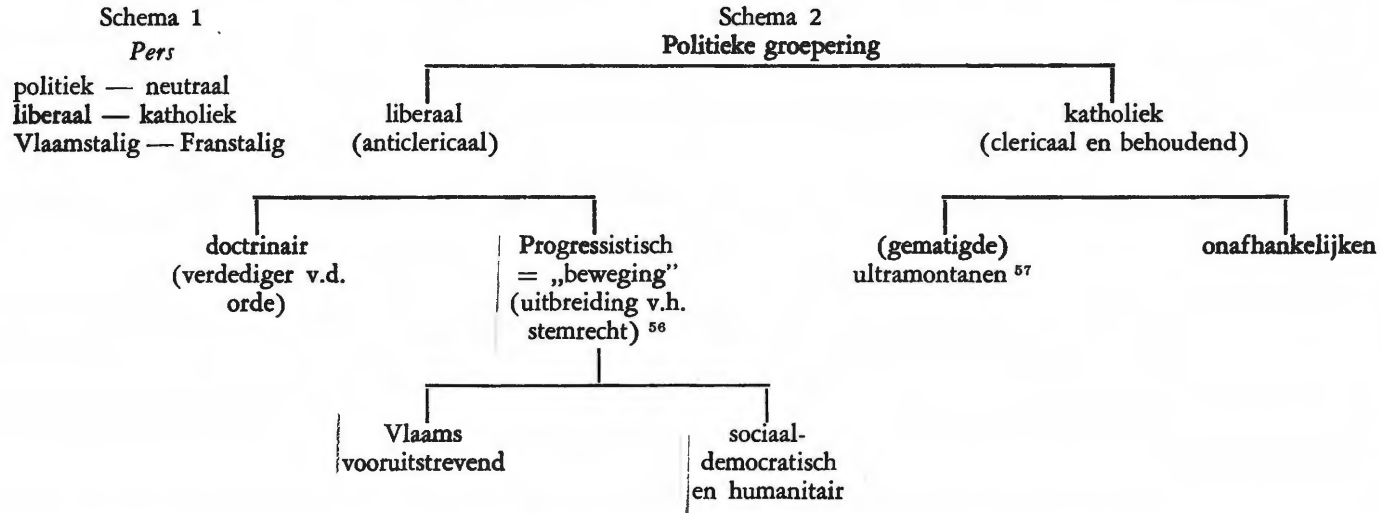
Schema 1
*Pers*
politiek — neutraal
liberaal — katholiek
Vlaamstalig — Franstalig

Schema 2
Politieke groepering

liberaal
(anticlericaal)

katholiek
(clericaal en behoudend)

doctrinair
(verdediger v.d. orde)

Progressistisch
= „beweging"
(uitbreiding v.h. stemrecht) $^{56}$

(gematigde)
ultramontanen $^{57}$

onafhankelijken

Vlaams
vooruitstrevend

sociaal-democratisch
en humanitair